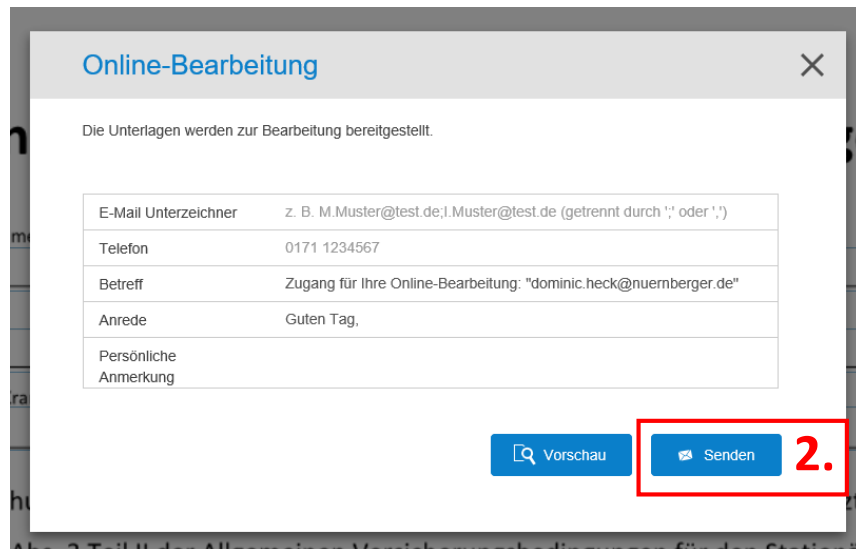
Online-Bearbeitung

×

Die Unterlagen werden zur Bearbeitung bereitgestellt.

| | |
|---|---|
| E-Mail Unterzeichner | z. B. M.Muster@test.de;I.Muster@test.de (getrennt durch ';' oder ',') |
| Telefon | 0171 1234567 |
| Betreff | Zugang für Ihre Online-Bearbeitung: "dominic.heck@nuernberger.de" |
| Anrede | Guten Tag, |
| Persönliche Anmerkung | |

Vorschau

Senden

2.

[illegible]